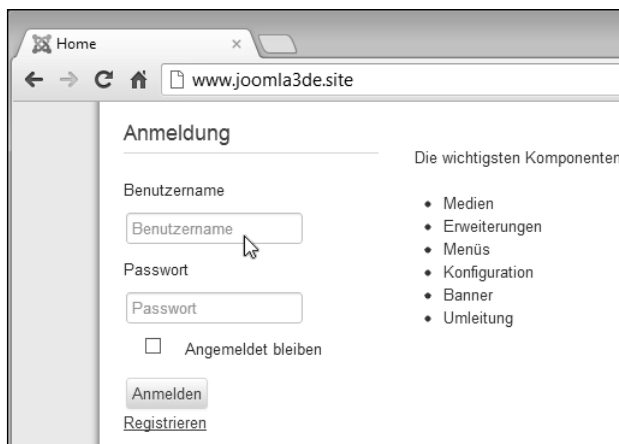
Home ×

www.joomla3de.site

Anmeldung

Benutzername

Benutzername

Passwort

Passwort

Angemeldet bleiben

Anmelden

Registrieren

Die wichtigsten Komponenten

- Medien
- Erweiterungen
- Menüs
- Konfiguration
- Banner
- Umleitung